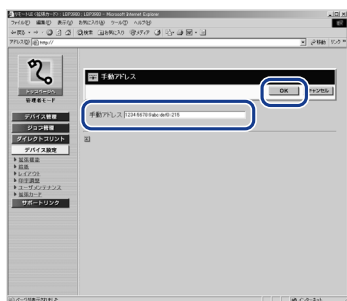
リモートUI（印刷ボード：LBP3980）：LBP3980 - Microsoft Internet Explorer
ファイル(F) 編集(E) 表示(V) お気に入り(A) ツール(T) ヘルプ(H)
戻る 検索 お気に入り メディア
アドレス(D) http://
移動 リンク

リモートUI
管理者モード
デバイス管理
ジョブ管理
ダイレクトプリント
デバイス設定
▶ 製品環境
▶ 給紙
▶ レイアウト
▶ 印刷調整
▶ ユーザメンテナンス
▶ 拡張カード
サポートリンク

手動アドレス
OK
キャンセル
手動アドレス 1234:5678:0:abc:def0:215

ページが表示されました
インターネット